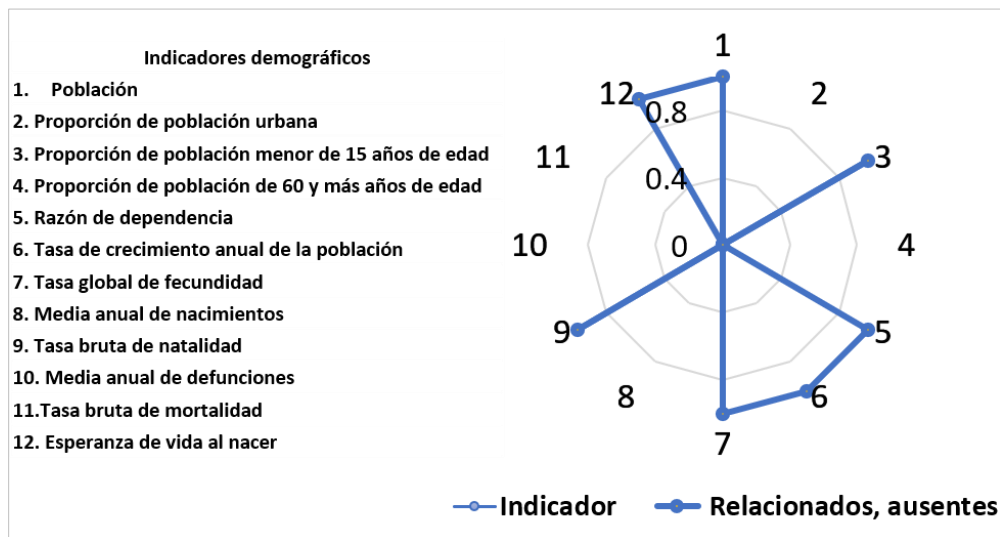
Indicadores demográficos

1. Población
2. Proporción de población urbana
3. Proporción de población menor de 15 años de edad
4. Proporción de población de 60 y más años de edad
5. Razón de dependencia
6. Tasa de crecimiento anual de la población
7. Tasa global de fecundidad
8. Media anual de nacimientos
9. Tasa bruta de natalidad
10. Media anual de defunciones
11.Tasa bruta de mortalidad
12. Esperanza de vida al nacer

1
2
3
4
5
6
7
8
9
10
11
12
0.8
0.4
0

Indicador
Relacionados, ausentes